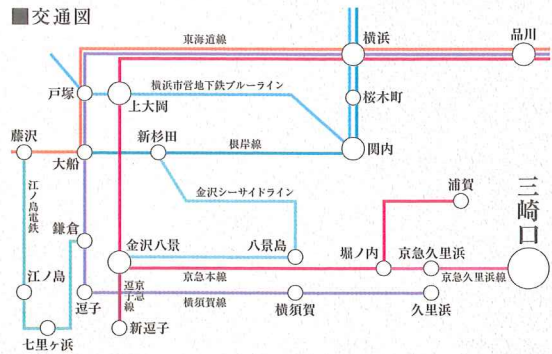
■交通図

東海道線

横浜

品川

戸塚

横浜市営地下鉄ブルーライン

上大岡

桜木町

藤沢

新杉田

根岸線

大船

関内

江ノ島電鉄

金沢シーサイドライン

浦賀

三崎口

鎌倉

金沢八景

八景島

堀ノ内

京急久里浜

江ノ島

京急本線

京急久里浜線

逗子

京急逗子線

横須賀線

横須賀

久里浜

七里ヶ浜

新逗子